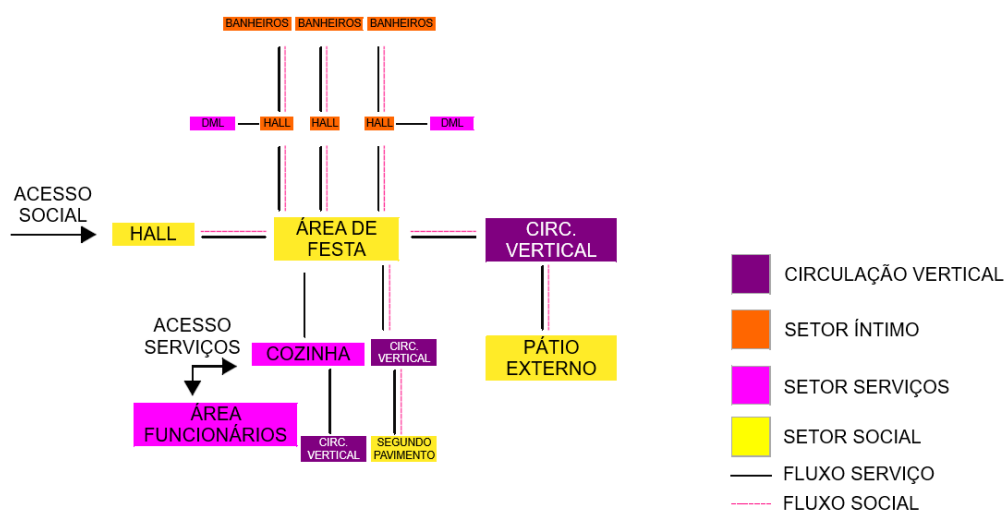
BANHEIROS BANHEIROS BANHEIROS

DML HALL HALL HALL DML

ACESSO SOCIAL

HALL

ÁREA DE FESTA

CIRC. VERTICAL

ACESSO SERVIÇOS

COZINHA

CIRC. VERTICAL

PÁTIO EXTERNO

ÁREA FUNCIONÁRIOS

CIRC. VERTICAL

SEGUNDO PAVIMENTO

CIRCULAÇÃO VERTICAL

SETOR ÍNTIMO

SETOR SERVIÇOS

SETOR SOCIAL

FLUXO SERVIÇO

FLUXO SOCIAL